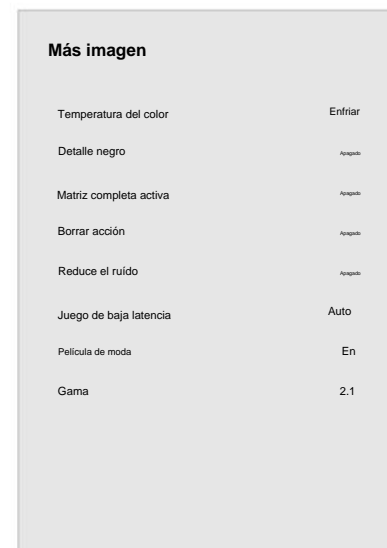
Más imagen

| | |
|---|---|
| Temperatura del color | Enfriar |
| Detalle negro | Apagado |
| Matriz completa activa | Apagado |
| Borrar acción | Apagado |
| Reduce el ruído | Apagado |
| Juego de baja latencia | Auto |
| Película de moda | En |
| Gama | 2.1 |